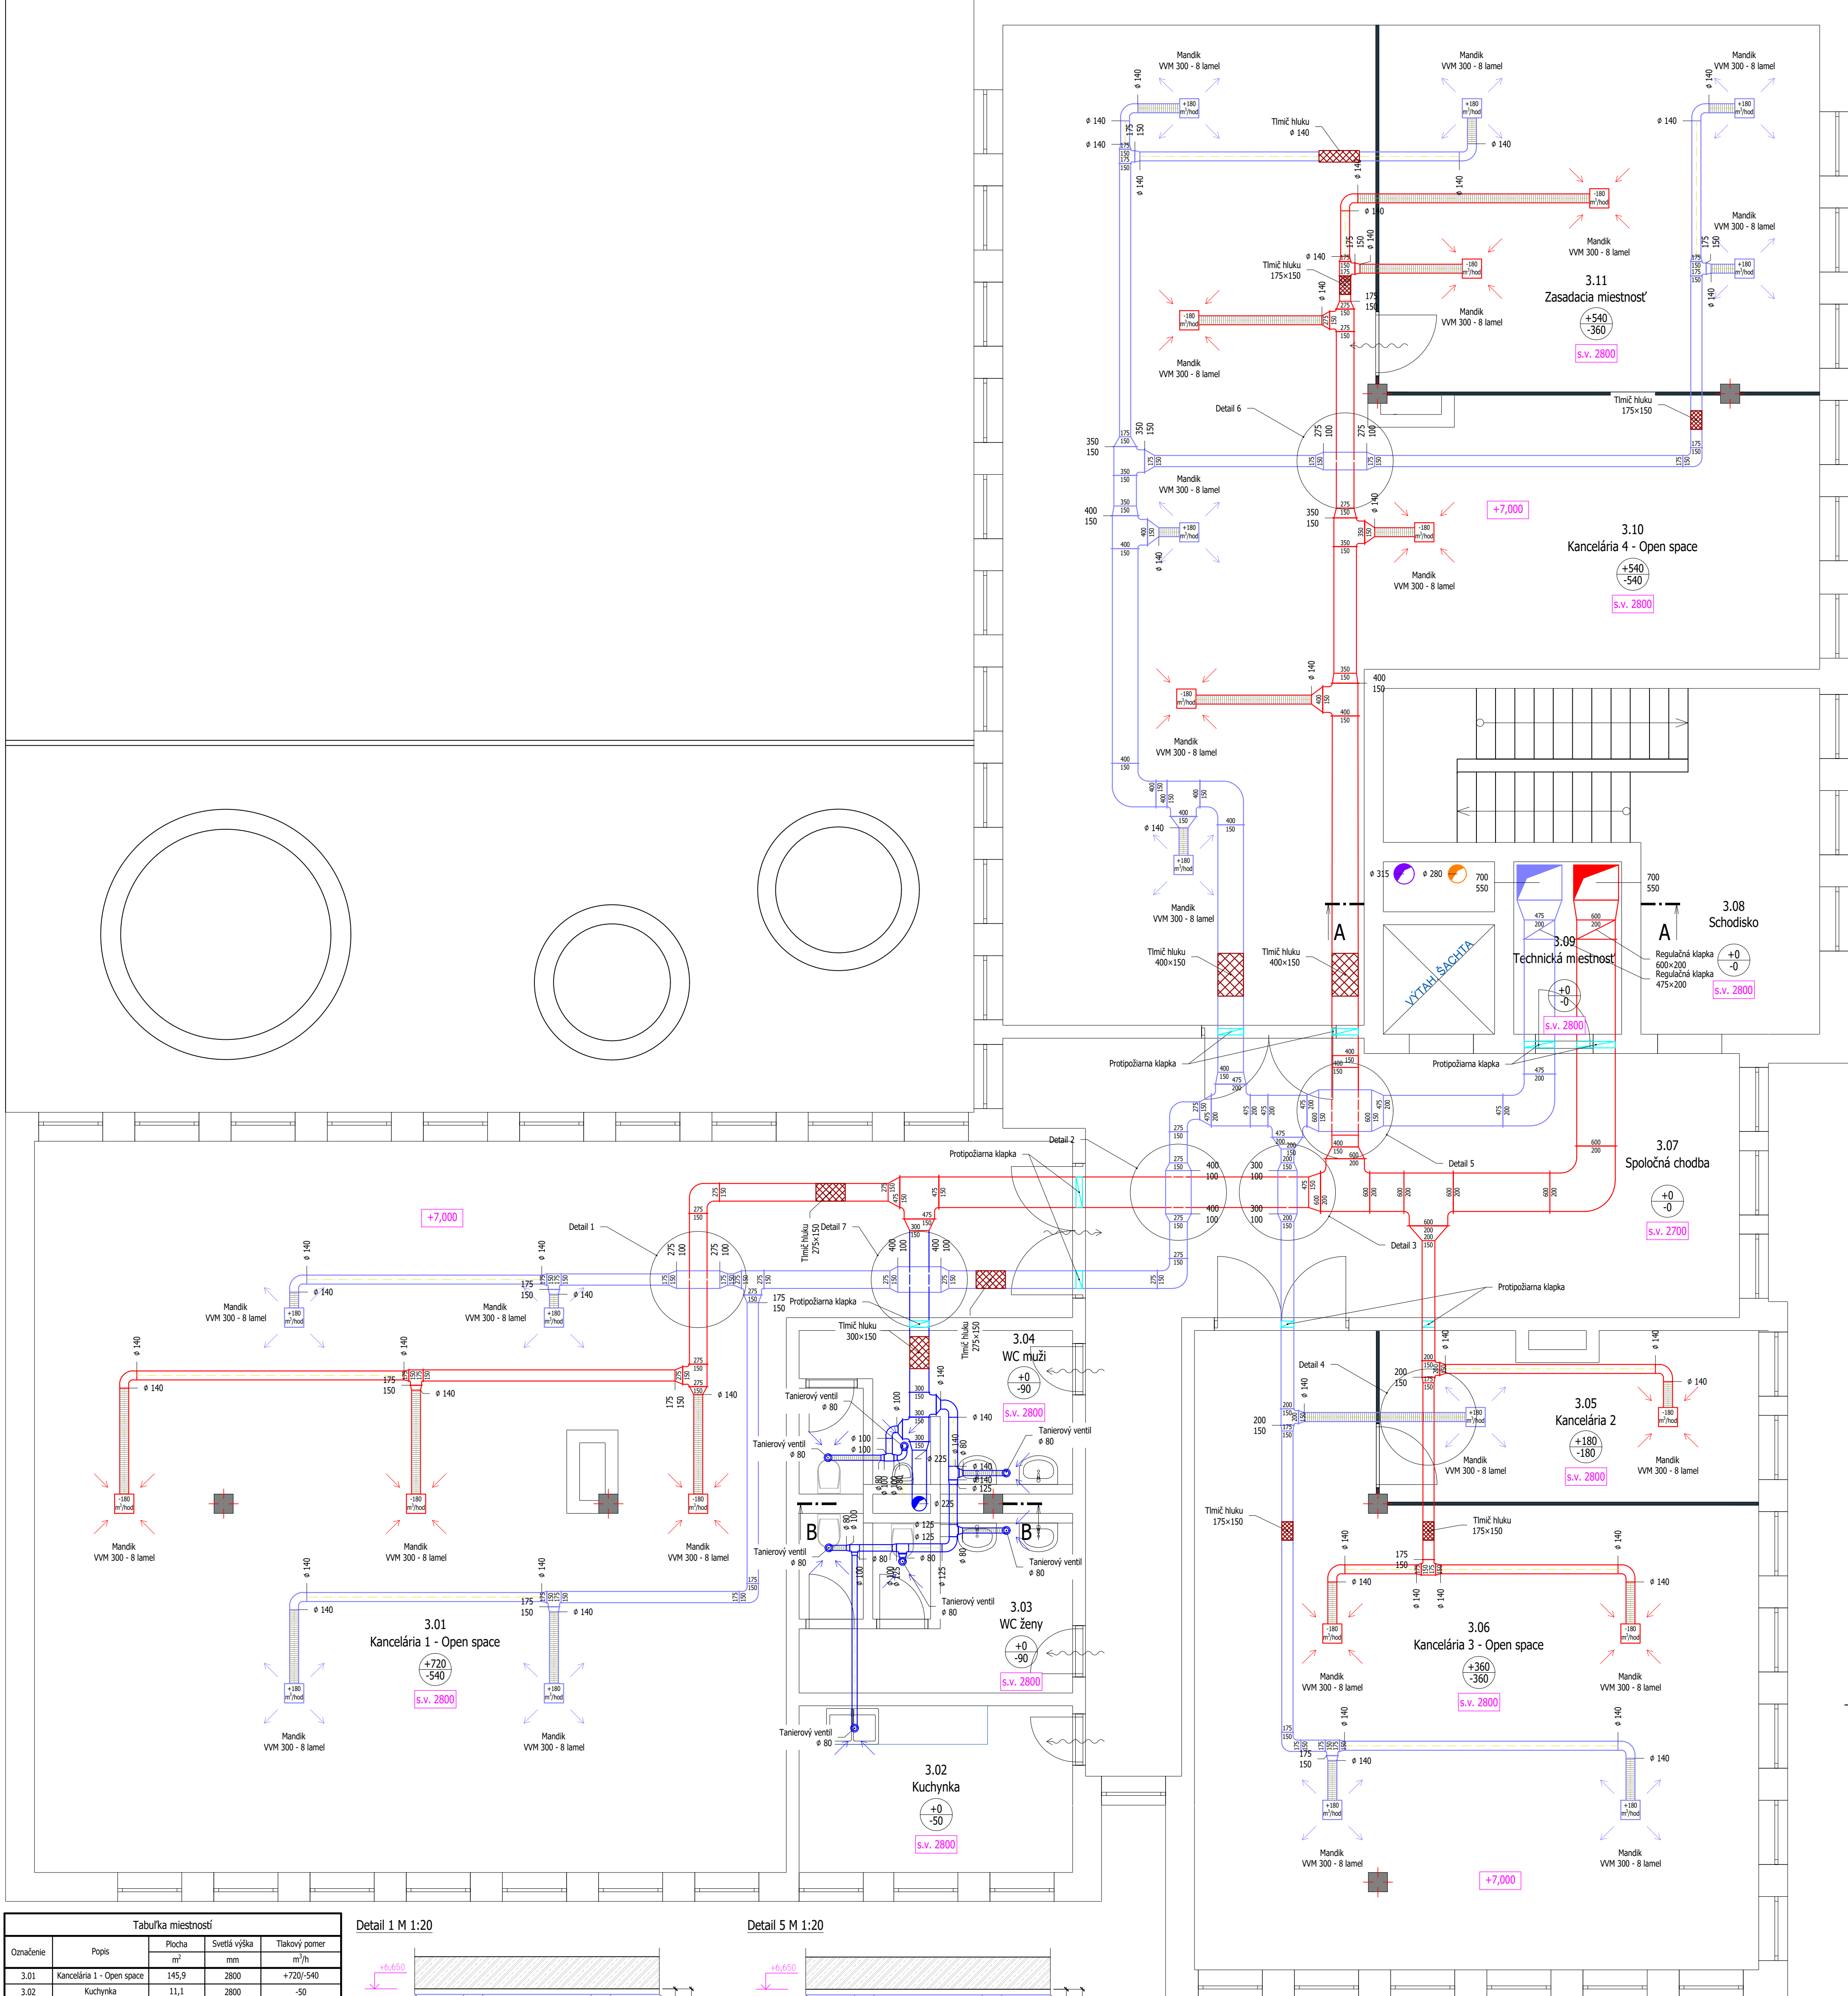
Mandík
VVM 300 - 8 lamel

Mandík
VVM 300 - 8 lamel

Mandík
VVM 300 - 8 lamel

Tlmič hluku
ø 140

ø 140

ø 140

ø 140

Mandík
VVM 300 - 8 lamel

Mandík
VVM 300 - 8 lamel

Tlmič hluku
175×150

3.11
Zasadacia miestnosť
+540
-360
s.v. 2800

Mandík
VVM 300 - 8 lamel

Mandík
VVM 300 - 8 lamel

Tlmič hluku
175×150

Detail 6

Mandík
VVM 300 - 8 lamel

+7,000

3.10
Kancelária 4 - Open space
+540
-540
s.v. 2800

Mandík
VVM 300 - 8 lamel

Mandík
VVM 300 - 8 lamel

Mandík
VVM 300 - 8 lamel

ø 315 ø 280 700 550

700 550

3.08
Schodisko

A A

3.09
Technická miestnosť
+0
-0
s.v. 2800

VÝŤAH ŠACHTA

Regulačná klapka
600×200
Regulačná klapka
475×200

+0
-0
s.v. 2800

Tlmič hluku
400×150

Tlmič hluku
400×150

Protipožiarna klapka

Protipožiarna klapka

Detail 2

Protipožiarna klapka

Detail 5

3.07
Spoločná chodba
+0
-0
s.v. 2700

Detail 3

+7,000

Detail 1

Detail 7

Tlmič hluku
275×150

Mandík
VVM 300 - 8 lamel

Mandík
VVM 300 - 8 lamel

Protipožiarna klapka

Protipožiarna klapka

Tlmič hluku
300×150

Tlmič hluku
275×150

3.04
WC muži
+0
-90
s.v. 2800

Tanierový ventil
ø 80

Tanierový ventil
ø 80

Tanierový ventil
ø 80

Detail 4

3.05
Kancelária 2
+180
-180
s.v. 2800

Mandík
VVM 300 - 8 lamel

Mandík
VVM 300 - 8 lamel

Mandík
VVM 300 - 8 lamel

Mandík
VVM 300 - 8 lamel

Mandík
VVM 300 - 8 lamel

B B

Tanierový ventil
ø 80

Tanierový ventil
ø 80

Tanierový ventil
ø 80

Tlmič hluku
175×150

Tlmič hluku
175×150

3.03
WC ženy
+0
-90
s.v. 2800

3.01
Kancelária 1 - Open space
+720
-540
s.v. 2800

3.06
Kancelária 3 - Open space
+360
-360
s.v. 2800

Mandík
VVM 300 - 8 lamel

Mandík
VVM 300 - 8 lamel

Mandík
VVM 300 - 8 lamel

Mandík
VVM 300 - 8 lamel

Tanierový ventil
ø 80

Mandík
VVM 300 - 8 lamel

Mandík
VVM 300 - 8 lamel

Mandík
VVM 300 - 8 lamel

Mandík
VVM 300 - 8 lamel

3.02
Kuchynka
+0
-50
s.v. 2800

+7,000

Tabuľka miestností

| Označenie | Popis | Plocha | Svetlá výška | Tlakový pomer |
|---|---|---|---|---|
| | | $m^2$ | mm | $m^3/h$ |
| 3.01 | Kancelária 1 - Open space | 145,9 | 2800 | +720/-540 |
| 3.02 | Kuchynka | 11,1 | 2800 | -50 |

Detail 1 M 1:20
+6,650

Detail 5 M 1:20
+6,650